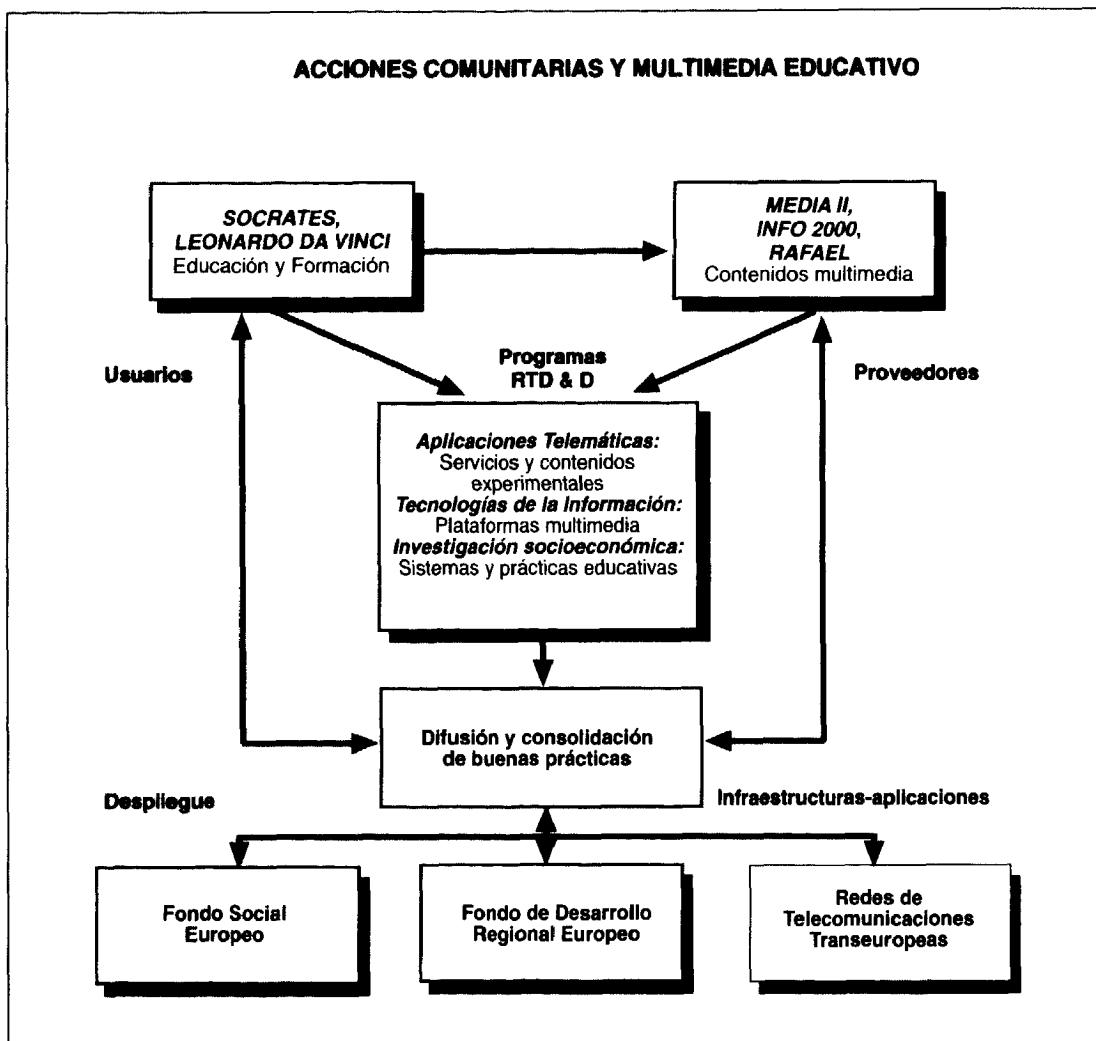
ACCIONES COMUNITARIAS Y MULTIMEDIA EDUCATIVO

SOCRATES, LEONARDO DA VINCI
Educación y Formación

MEDIA II, INFO 2000, RAFAEL
Contenidos multimedia

Usuarios

Programas RTD & D

Proveedores

Aplicaciones Telemáticas:
Servicios y contenidos experimentales
Tecnologías de la Información:
Plataformas multimedia
Investigación socioeconómica:
Sistemas y prácticas educativas

Difusión y consolidación de buenas prácticas

Despliegue

Infraestructuras-aplicaciones

Fondo Social Europeo

Fondo de Desarrollo Regional Europeo

Redes de Telecomunicaciones Transeuropeas